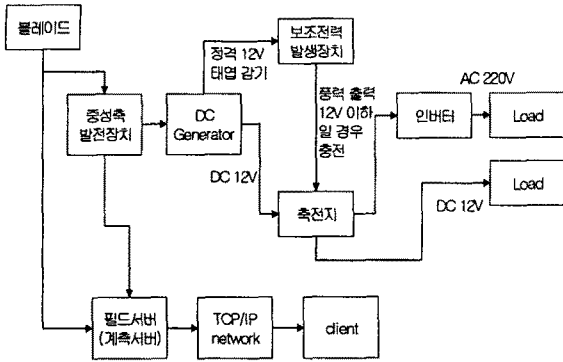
블레이드

중심축 발전장치

DC Generator

정격 12V 태엽 감기

보조전력 발생장치

풍력 출력 12V 이하 일 경우 충전

AC 220V

인버터

Load

DC 12V

축전지

Load

DC 12V

필드서버 (계측서버)

TCP/IP network

client